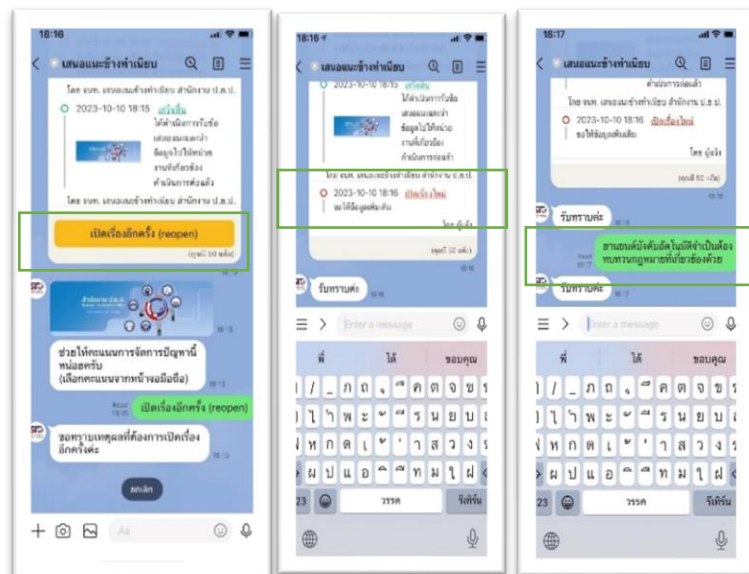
18:16

เสนอแนะข้างทำเนียบ

โดย จนท. เสนอแนะข้างทำเนียบ สำนักงาน ป.ย.ป.

2023-10-10 18:15 เสร็จสิ้น

ได้ดำเนินการรับข้อเสนอแนะแล้ว ข้อมูลไปให้หน่วยงานที่เกี่ยวข้องดำเนินการต่อแล้ว

โดย จนท. เสนอแนะข้างทำเนียบ สำนักงาน ป.ย.ป.

เปิดเรื่องอีกครั้ง (reopen)

(คุณ 50 คลิ๊ก)

18:15

ช่วยให้คะแนนการจัดการปัญหานี้หน่อยครับ (เลือกคะแนนจากหน้าจอมือถือ)

เปิดเรื่องอีกครั้ง (reopen)

ขอทราบเหตุผลที่ต้องการเปิดเรื่องอีกครั้งค่ะ

ยกเลิก

Aa

18:16

เสนอแนะข้างทำเนียบ

2023-10-10 18:15 เสร็จสิ้น

ได้ดำเนินการรับข้อเสนอแนะแล้ว ข้อมูลไปให้หน่วยงานที่เกี่ยวข้องดำเนินการต่อแล้ว

โดย จนท. เสนอแนะข้างทำเนียบ สำนักงาน ป.ย.ป.

2023-10-10 18:16 เปิดเรื่องใหม่

ขอให้ข้อมูลเพิ่มเติม

โดย ผู้แจ้ง

(คุณ 50 คลิ๊ก)

18:16

รับทราบค่ะ

18:16

Enter a message

ที่ ได้ ขอบคุณ

ๅ / - ภ ถ ุ ึ ค ต จ ข ช
ๆ ไ ำ พ ะ ั ี ร น ย บ ล
ฟ ห ก ด เ ้ ่ า ส ว ง
ผ ป แ อ ิ ื ท ม ใ ฝ

123 วรรค ริเทิร์น

18:17

เสนอแนะข้างทำเนียบ

ดำเนินการต่อแล้ว

โดย จนท. เสนอแนะข้างทำเนียบ สำนักงาน ป.ย.ป.

2023-10-10 18:16 เปิดเรื่องใหม่

ขอให้ข้อมูลเพิ่มเติม

โดย ผู้แจ้ง

(คุณ 50 คลิ๊ก)

รับทราบค่ะ

ตามผลบังคับยังไม่ได้จำเป็นต้องทบทวนกฎหมายที่เกี่ยวข้องด้วย

18:17

รับทราบค่ะ

18:17

Enter a message

ที่ ได้ ขอบคุณ

ๅ / - ภ ถ ุ ึ ค ต จ ข ช
ๆ ไ ำ พ ะ ั ี ร น ย บ ล
ฟ ห ก ด เ ้ ่ า ส ว ง
ผ ป แ อ ิ ื ท ม ใ ฝ

123 วรรค ริเทิร์น